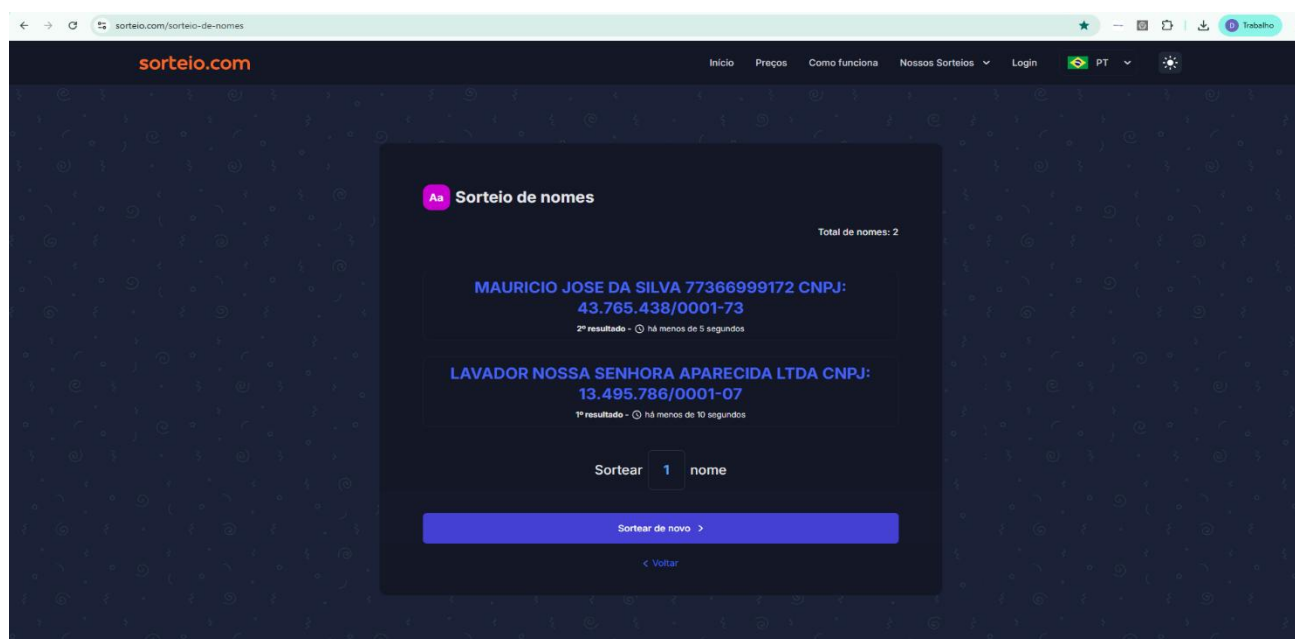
sorteio.com/sorteio-de-nomes

D Trabalho

sorteio.com

Início Preços Como funciona Nossos Sorteios Login PT

Aa Sorteio de nomes

Total de nomes: 2

MAURICIO JOSE DA SILVA 77366999172 CNPJ: 43.765.438/0001-73

2º resultado - há menos de 5 segundos

LAVADOR NOSSA SENHORA APARECIDA LTDA CNPJ: 13.495.786/0001-07

1º resultado - há menos de 10 segundos

Sortear 1 nome

Sortear de novo >

< Voltar